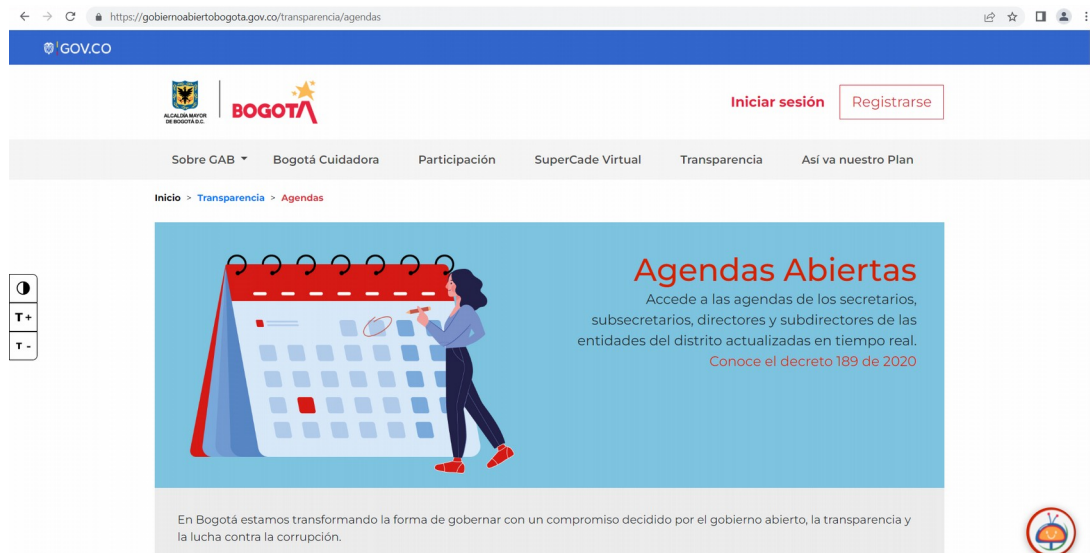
https://gobiernoabiertobogota.gov.co/transparencia/agendas

GOV.CO

ALCALDÍA MAYOR DE BOGOTÁ D.C.

BOGOTA

Iniciar sesión

Registrarse

Sobre GAB

Bogotá Cuidadora

Participación

SuperCade Virtual

Transparencia

Así va nuestro Plan

Inicio > Transparencia > Agendas

T+

T-

Agendas Abiertas

Accede a las agendas de los secretarios, subsecretarios, directores y subdirectores de las entidades del distrito actualizadas en tiempo real.

Conoce el decreto 189 de 2020

En Bogotá estamos transformando la forma de gobernar con un compromiso decidido por el gobierno abierto, la transparencia y la lucha contra la corrupción.